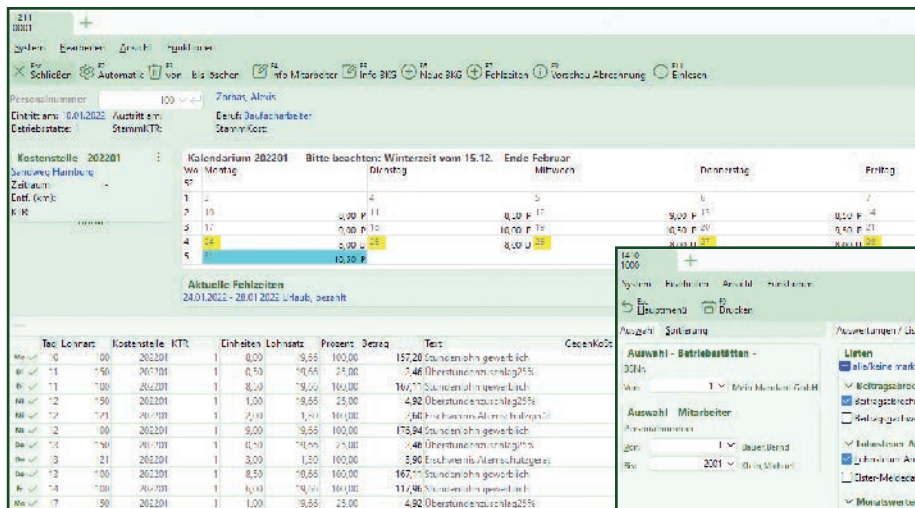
211
0001

System Bearbeiten Ansicht Funktionen

Schließen Automatic von bis löschen Info Mitarbeiter Info BKG Neue BKG Fehlzeiten Vorschau Abrechnung Einlesen

Personalnummer 100
Zorhan, Alexis
Eintritt am: 01.01.2022 Austritt am:
Beruf: Baufacharbeiter
Betriebsstätte: StammKTR:
StammKost:

Kostenstelle 202201
Sandweg Hamburg
Zeitraum:
Entf. (km):
KTR

Kalendarium 202201 Bitte beachten: Winterzeit vom 15.12. Ende Februar

| Wo | Montag | Dienstag | Mittwoch | Donnerstag | Freitag |
|---|---|---|---|---|---|
| 52 | | | | | |
| 1 | 3 | 4 | 5 | 6 | 7 |
| 2 | 10 8,00 P | 11 8,00 P | 12 10,00 P | 13 9,00 P | 14 8,50 P |
| 3 | 17 9,00 P | 18 10,00 P | 19 10,50 P | 20 9,50 P | 21 9,50 P |
| 4 | 24 8,00 U | 25 8,00 U | 26 | 27 8,00 U | 28 8,00 U |
| 5 | 31 10,30 P | | | | |

Aktuelle Fehlzeiten
24.01.2022 - 28.01.2022 Urlaub, bezahlt

| Tag | Lohnart | Kostenstelle | KTR | Einheiten | Lohnsatz | Prozent | Betrag | Text | GegenKoSt |
|---|---|---|---|---|---|---|---|---|---|
| Mo 10 | 100 | 202201 | 1 | 8,00 | 19,66 | 100,00 | 157,28 | Stundenlohn gewerblich | |
| Mo 10 | 150 | 202201 | 1 | 0,50 | 19,66 | 25,00 | 2,46 | Überstundenzuschlag25% | |
| Di 11 | 100 | 202201 | 1 | 8,50 | 19,66 | 100,00 | 167,11 | Stundenlohn gewerblich | |
| Mi 12 | 150 | 202201 | 1 | 1,00 | 19,66 | 25,00 | 4,92 | Überstundenzuschlag25% | |
| Mi 12 | 121 | 202201 | 1 | 2,00 | 1,30 | 100,00 | 2,60 | Erschwernis Atemschutzgerät | |
| Mi 12 | 100 | 202201 | 1 | 9,00 | 19,66 | 100,00 | 176,94 | Stundenlohn gewerblich | |
| Do 13 | 150 | 202201 | 1 | 0,50 | 19,66 | 25,00 | 2,46 | Überstundenzuschlag25% | |
| Do 13 | 121 | 202201 | 1 | 3,00 | 1,30 | 100,00 | 3,90 | Erschwernis Atemschutzgerät | |
| Do 13 | 100 | 202201 | 1 | 8,50 | 19,66 | 100,00 | 167,11 | Stundenlohn gewerblich | |
| Fr 14 | 100 | 202201 | 1 | 6,00 | 19,66 | 100,00 | 117,96 | Stundenlohn gewerblich | |
| Mo 17 | 150 | 202201 | 1 | 1,00 | 19,66 | 25,00 | 4,92 | Überstundenzuschlag25% | |

1410
1000

System Bearbeiten Ansicht Funktionen

Beenden Drucken

Auswahl Sortierung
Auswertungen / Listen

Auswahl - Betriebsstätten -
BSNr.
Von 1 Mein Mandant GmbH

Auswahl Mitarbeiter
Personalnummer
Von 1 Bauer, Bernd
Bis 2001 Grün, Michael

Listen
alle/keine markieren
Beitragsabrechnung
Beitragsabrechnung
Beitragsnachweis
Lohnsteuer Anmeldung
Lohnsteuer Anmeldung
Elster-Meldecenter
Monatswerte